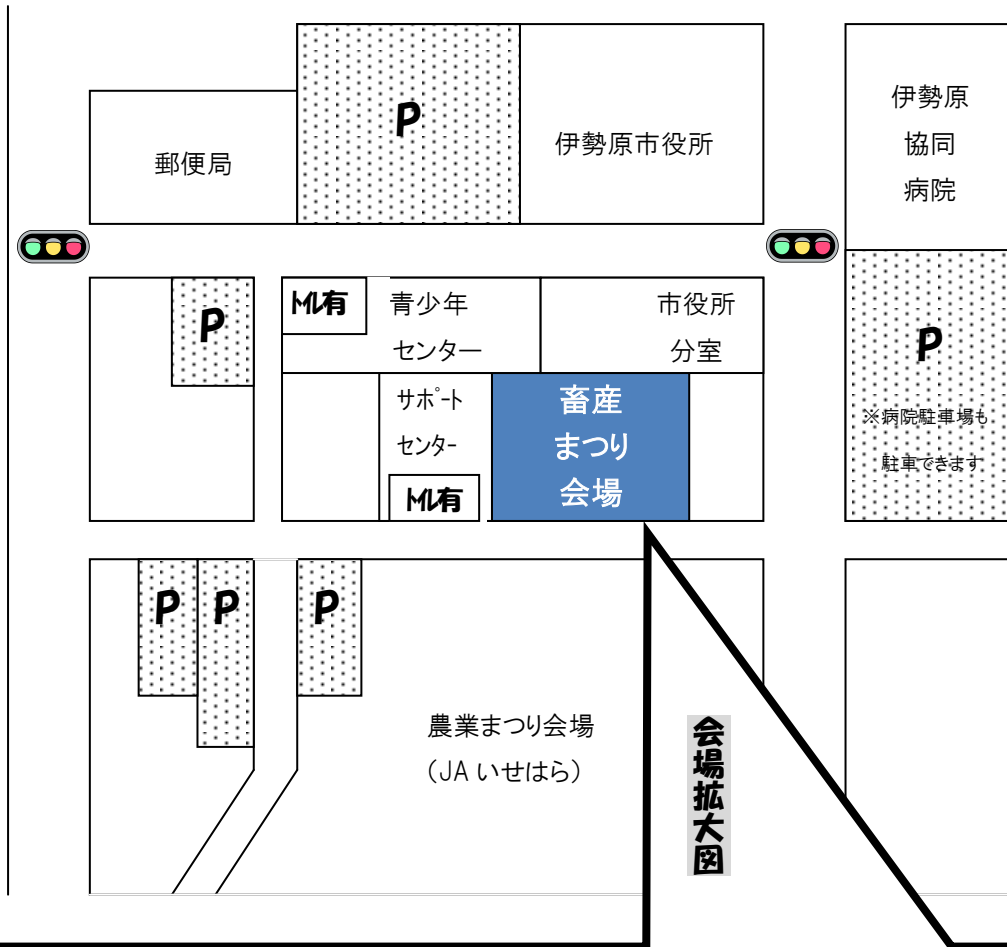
郵便局

P

伊勢原市役所

伊勢原
協同
病院

P

トイレ有

青少年
センター

市役所
分室

P

※病院駐車場も
駐車できます

サポート
センター

トイレ有

畜産
まつり
会場

P P P

農業まつり会場
（JA いせはら）

会場拡大図